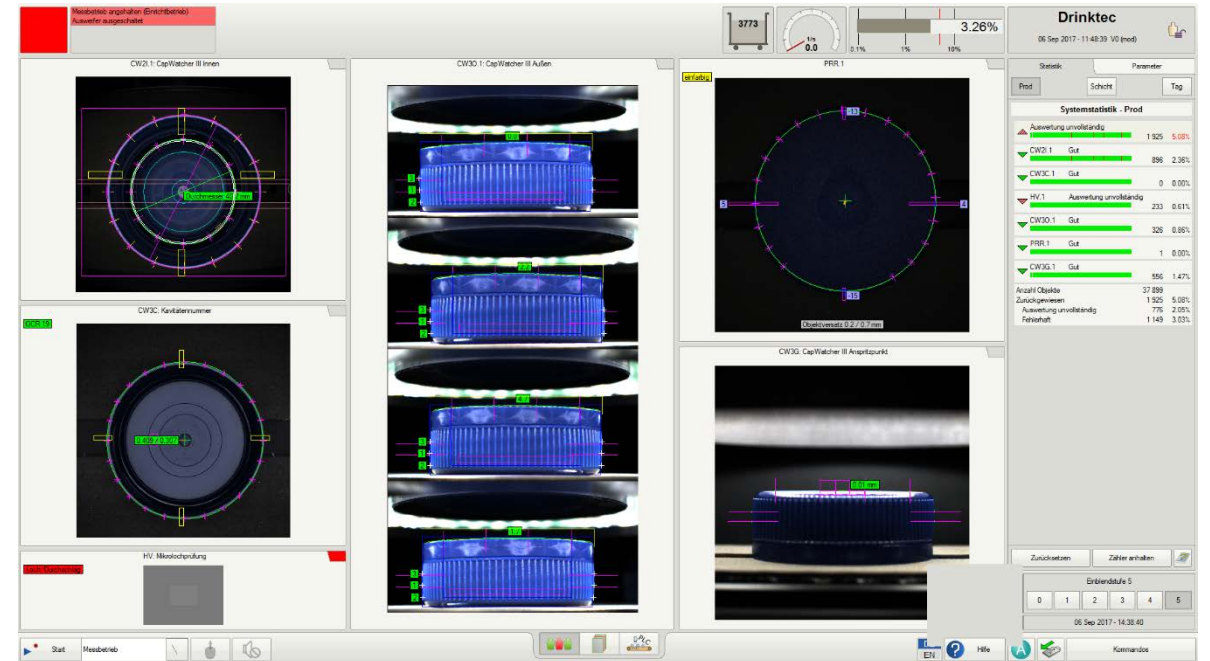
Messbetrieb angehalten (Einlichtbetrieb)
Auswerfer ausgeschaltet

3773

1/s
0.0

3.26%
0.1% 1% 10%

Drinktec
06 Sep 2017 - 11:48:39 V0 (mod)

CW2I.1: CapWatcher III Innen

Durchmesser 40.7 mm

CW3O.1: CapWatcher III Außen

PRR.1

einfarbig

Objektversatz 0.2 / 0.7 mm

CW3C: Kavitätennummer

OCR 15

0.49 / 0.30

CW3G: CapWatcher III Anspritzpunkt

0.01 mm

HV: Mikrolochprüfung

Loch Durchschlag

Statistik Parameter

Prod Schicht Tag

Systemstatistik - Prod

Auswertung unvollständig 1 925 5.08%
CW2I.1 Gut 896 2.36%
CW3C.1 Gut 0 0.00%
HV.1 Auswertung unvollständig 233 0.61%
CW3O.1 Gut 326 0.86%
PRR.1 Gut 1 0.00%
CW3G.1 Gut 556 1.47%

Anzahl Objekte 37 899
Zurückgewiesen 1 925 5.08%
Auswertung unvollständig 776 2.05%
Fehlerhaft 1 149 3.03%

Zurücksetzen Zähler anhalten

Einblendstufe 5
0 1 2 3 4 5

06 Sep 2017 - 14:38:40

Start Messbetrieb

EN Hilfe Kommandos